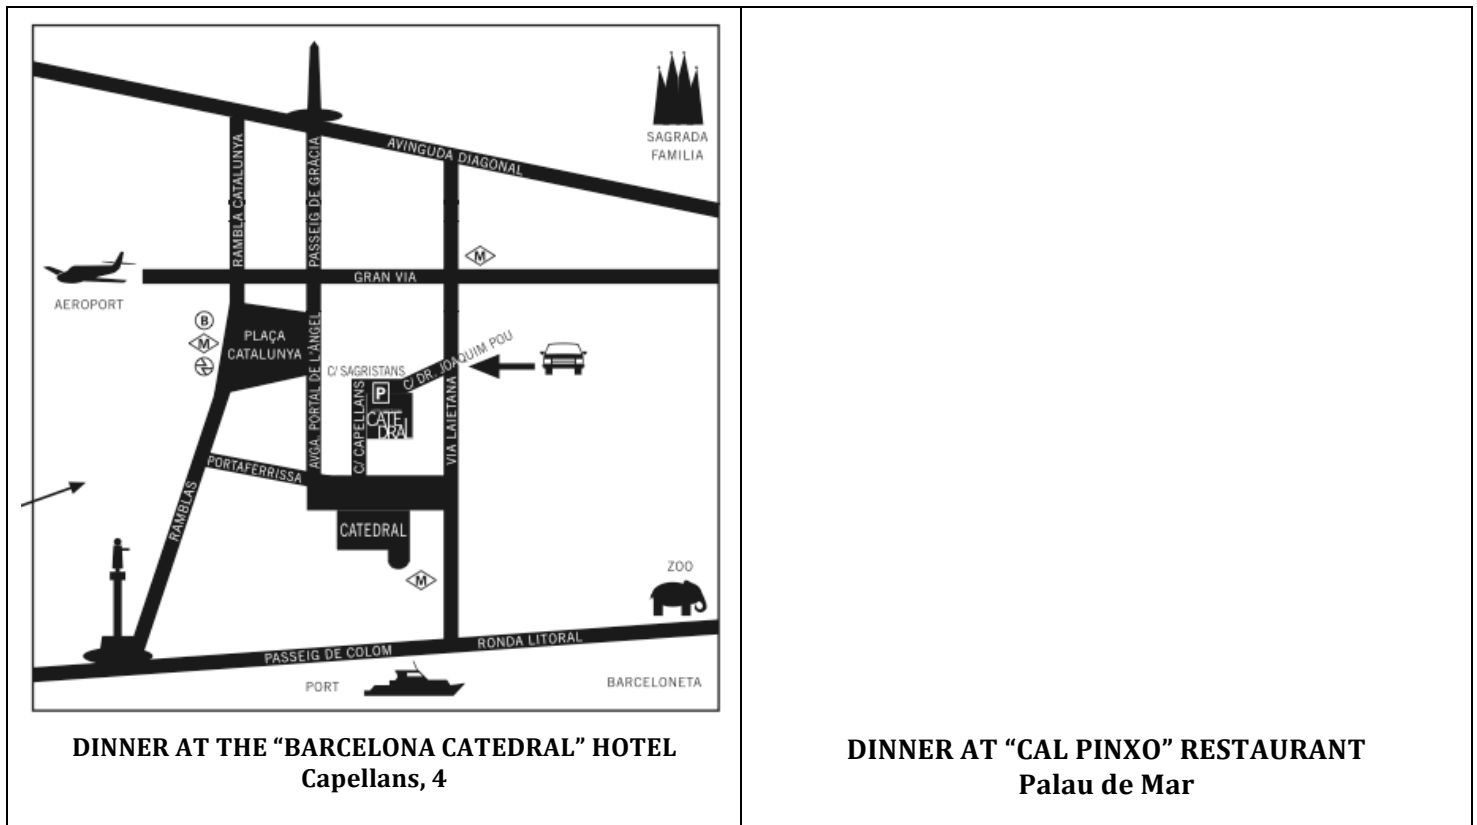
SAGRADA FAMILIA

AVINGUDA DIAGONAL

RAMBLA CATALUNYA

PASSEIG DE GRÀCIA

GRAN VIA

AEROPORT

B

M

M

PLAÇA CATALUNYA

C/ DR. JOAQUIM POU

C/ SAGRISTANS

P

CATE DRAL

C/ CAPELLANS

AVGA. PORTAL DE L'ÀNGEL

VIA LAIETANA

PORTAFERRISSA

RAMBLAS

CATEDRAL

M

ZOO

PASSEIG DE COLOM

RONDA LITORAL

PORT

BARCELONETA

DINNER AT THE "BARCELONA CATEDRAL" HOTEL
Capellans, 4

DINNER AT "CAL PINXO" RESTAURANT
Palau de Mar